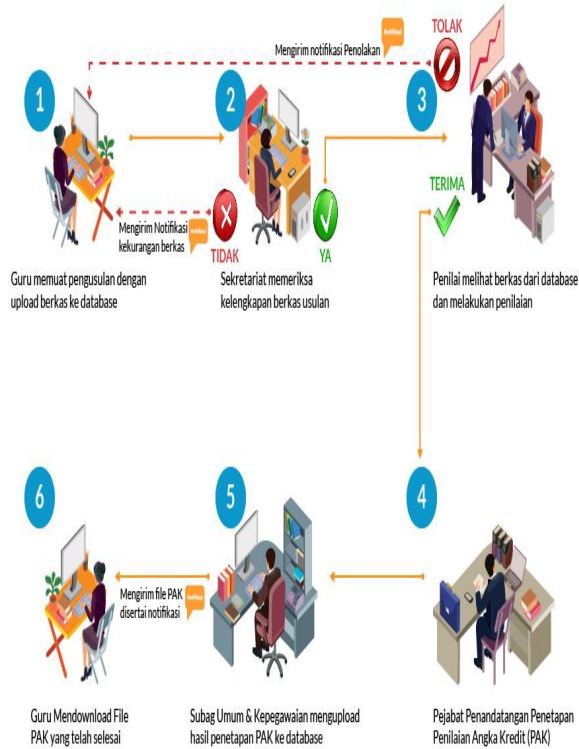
Mengirim notifikasi Penolakan

TOLAK

1

2

3

Mengirim Notifikasi kekurangan berkas

TIDAK

YA

TERIMA

Guru memuat pengusulan dengan upload berkas ke database

Sekretariat memeriksa kelengkapan berkas usulan

Penilai melihat berkas dari database dan melakukan penilaian

6

5

4

Mengirim file PAK disertai notifikasi

Guru Mendownload File PAK yang telah selesai

Subag Umum & Kepegawaian mengupload hasil penetapan PAK ke database

Pejabat Penandatangan Penetapan Penilaian Angka Kredit (PAK)